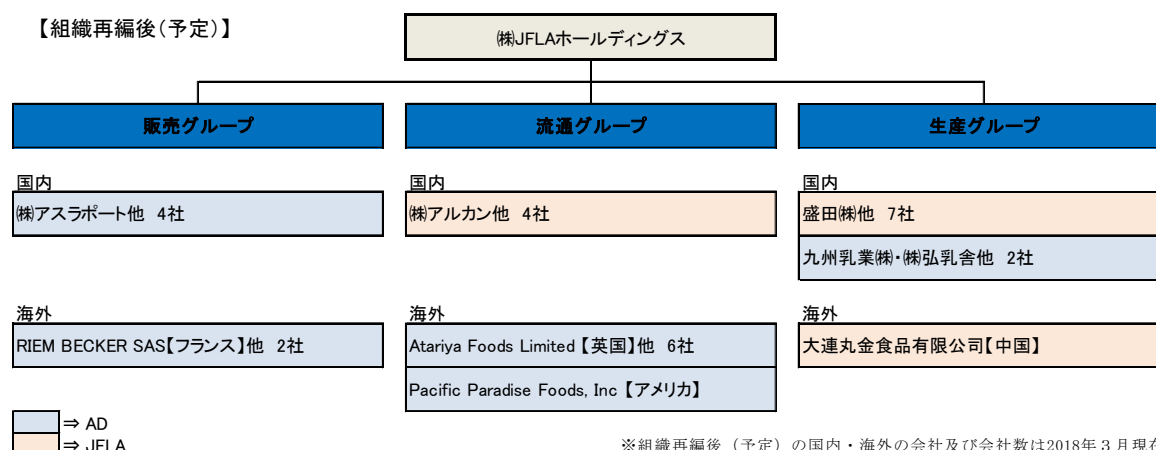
【組織再編後（予定）】

㈱JFLAホールディングス

販売グループ

流通グループ

生産グループ

国内

㈱アスラポート他 4社

国内

㈱アルカン他 4社

国内

盛田㈱他 7社

九州乳業㈱・㈱弘乳舎他 2社

海外

RIEM BECKER SAS【フランス】他 2社

海外

Atariya Foods Limited【英国】他 6社

Pacific Paradise Foods, Inc【アメリカ】

海外

大連丸金食品有限公司【中国】

⇒ AD

⇒ JFLA

※組織再編後（予定）の国内・海外の会社及び会社数は2018年３月現在